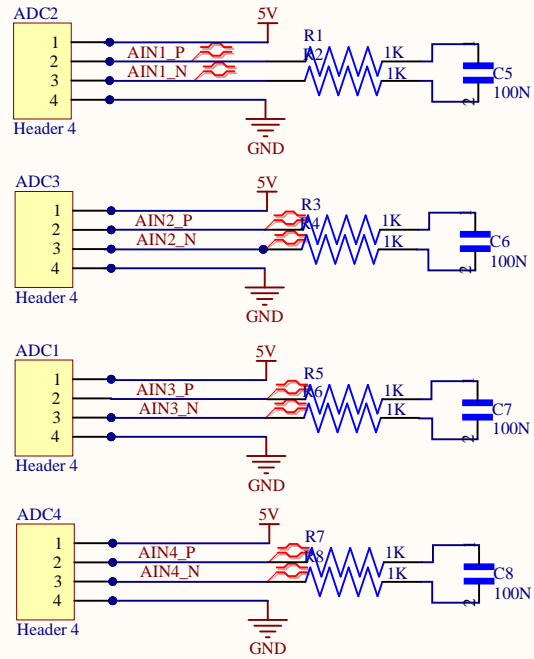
ADC2
1
2
3
4
Header 4
5V
AIN1_P
AIN1_N
GND
R1
R2
1K
1K
C5
100N
1
2

ADC3
1
2
3
4
Header 4
5V
AIN2_P
AIN2_N
GND
R3
R4
1K
1K
C6
100N
1
2

ADC1
1
2
3
4
Header 4
5V
AIN3_P
AIN3_N
GND
R5
R6
1K
1K
C7
100N
1
2

ADC4
1
2
3
4
Header 4
5V
AIN4_P
AIN4_N
GND
R7
R8
1K
1K
C8
100N
1
2